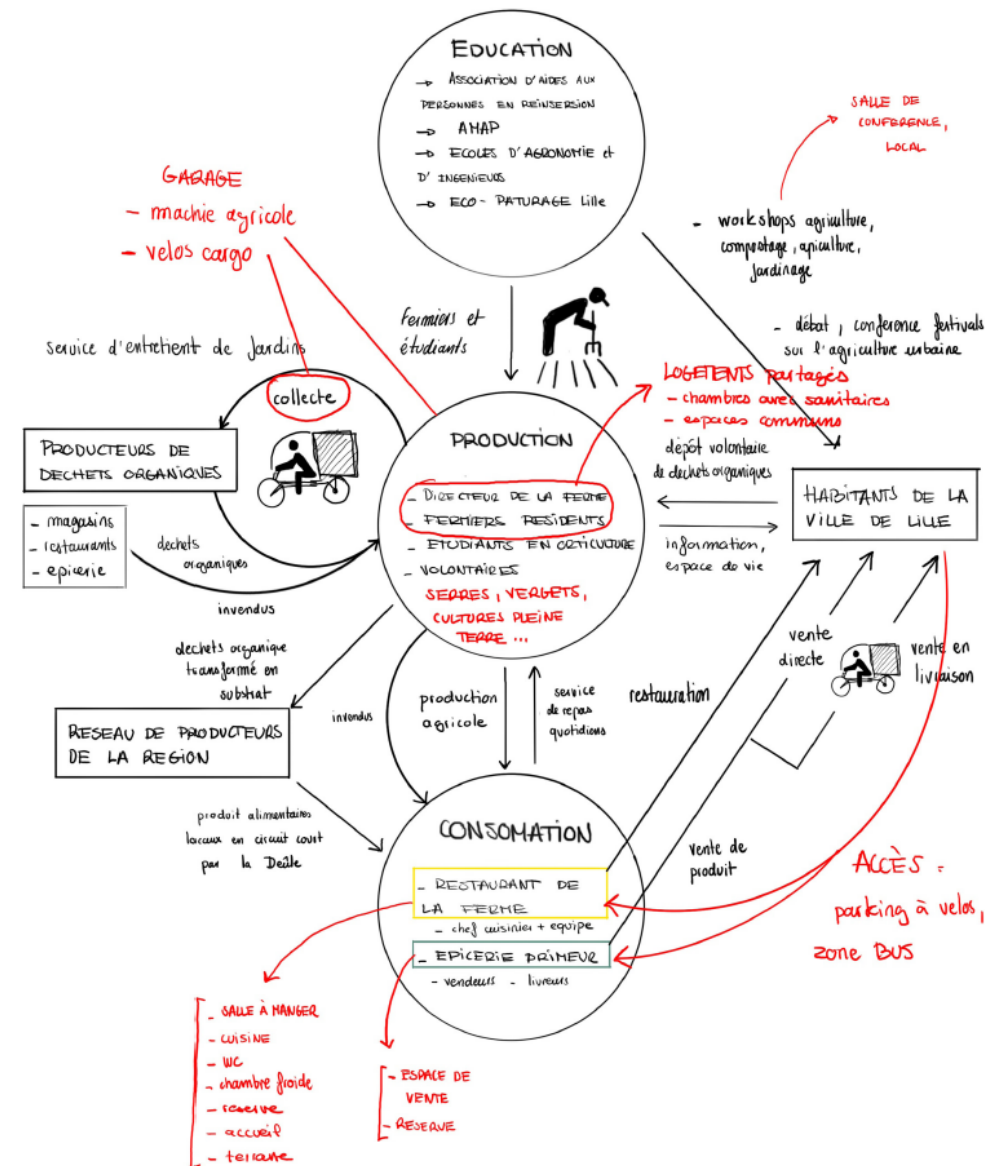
EDUCATION
→ ASSOCIATION D'AIDES AUX PERSONNES EN REINSERSION
→ AMAP
→ ECOLES D'AGRONOMIE et D'INGENIEURS
→ ECO - PATURAGE Lille

SALLE DE CONFERENCE, LOCAL

- workshops agriculture, compostage, agriculture, jardinage

- débat, conference festivals sur l'agriculture urbaine

GARAGE
- machie agricole
- velos cargo

service d'entretient de Jardins

collecte

Fermiers et étudiants

PRODUCTEURS DE DECHETS ORGANIQUES

- magasins
- restaurants
- epicerie

dechets organiques

invendus

LOGEMENTS partagés
- chambres avec sanitaires
- espaces communs

PRODUCTION
- DIRECTEUR DE LA FERME
- FERMIERS RESIDENTS
- ETUDIANTS EN ORTICULTURE
- VOLONTAIRES
SERRES, VERGETS, CULTURES PLEINE TERRE ...

dépôt volontaire de dechets organiques

HABITANTS DE LA VILLE DE LILLE

information, espace de vie

dechets organique transformé en substrat

RESEAU DE PRODUCTEURS DE LA REGION

invendus

production agricole

service de repas quotidiens

restauration

vente directe

vente en livraison

produit alimentaires locaux en circuit court par la Deûle

CONSOMATION
- RESTAURANT DE LA FERME
- chef cuisinier + equipe
- EPICERIE PRIMEUR
- vendeurs - livreurs

vente de produit

ACCÈS :
parking à velos, zone BUS

- SALLE À MANGER
- CUISINE
- WC
- chambre froide
- reserve
- accueil
- terrasse

- ESPACE DE VENTE
- RESERVE